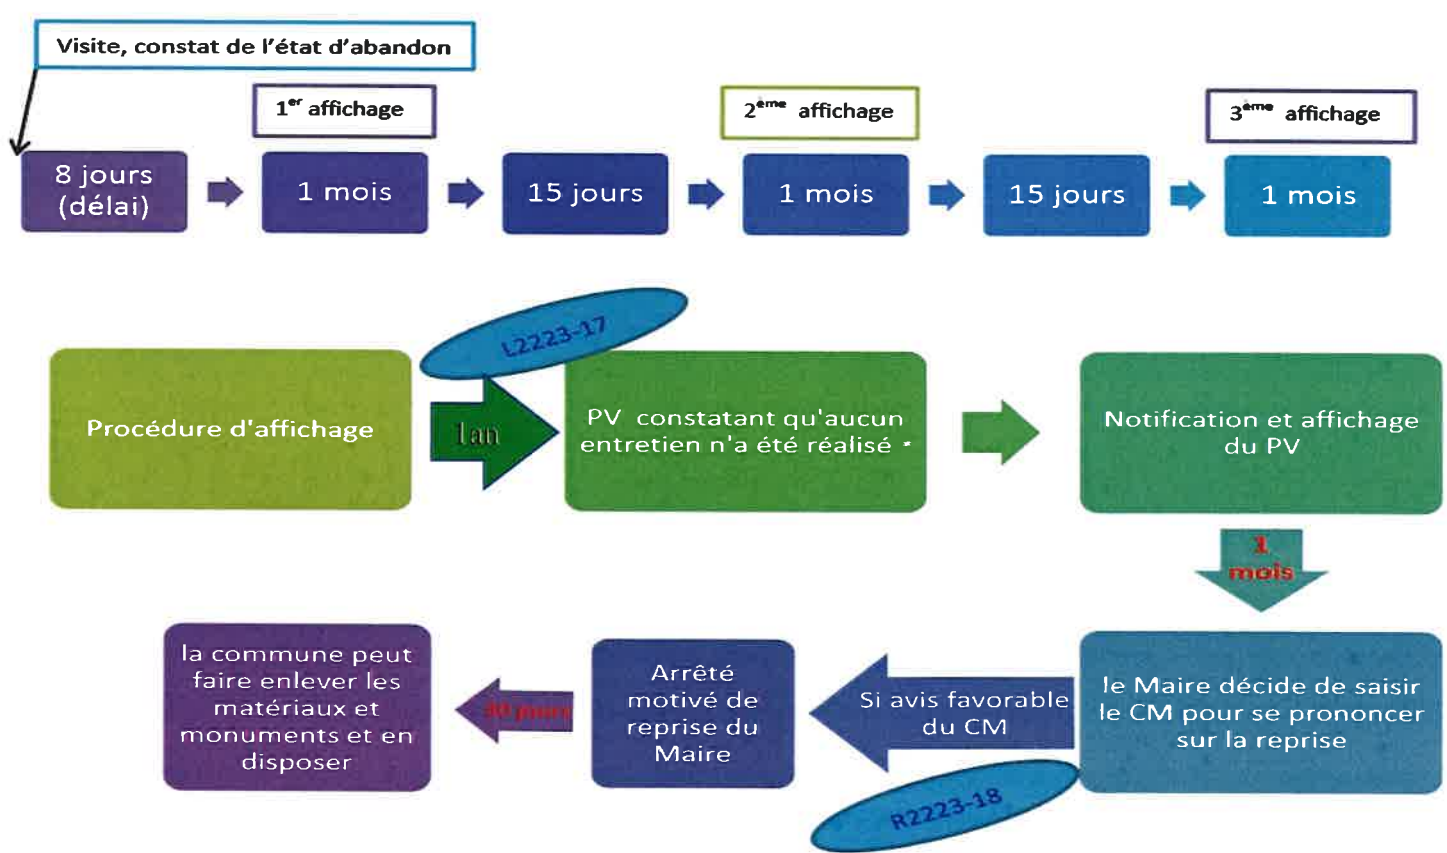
Visite, constat de l'état d'abandon

1$^{er}$ affichage

2$^{ème}$ affichage

3$^{ème}$ affichage

8 jours (délai)

1 mois

15 jours

1 mois

15 jours

1 mois

L2223-17

Procédure d'affichage

1an

PV constatant qu'aucun entretien n'a été réalisé *

Notification et affichage du PV

1 mois

le Maire décide de saisir le CM pour se prononcer sur la reprise

Si avis favorable du CM

R2223-18

Arrêté motivé de reprise du Maire

30 jours

la commune peut faire enlever les matériaux et monuments et en disposer